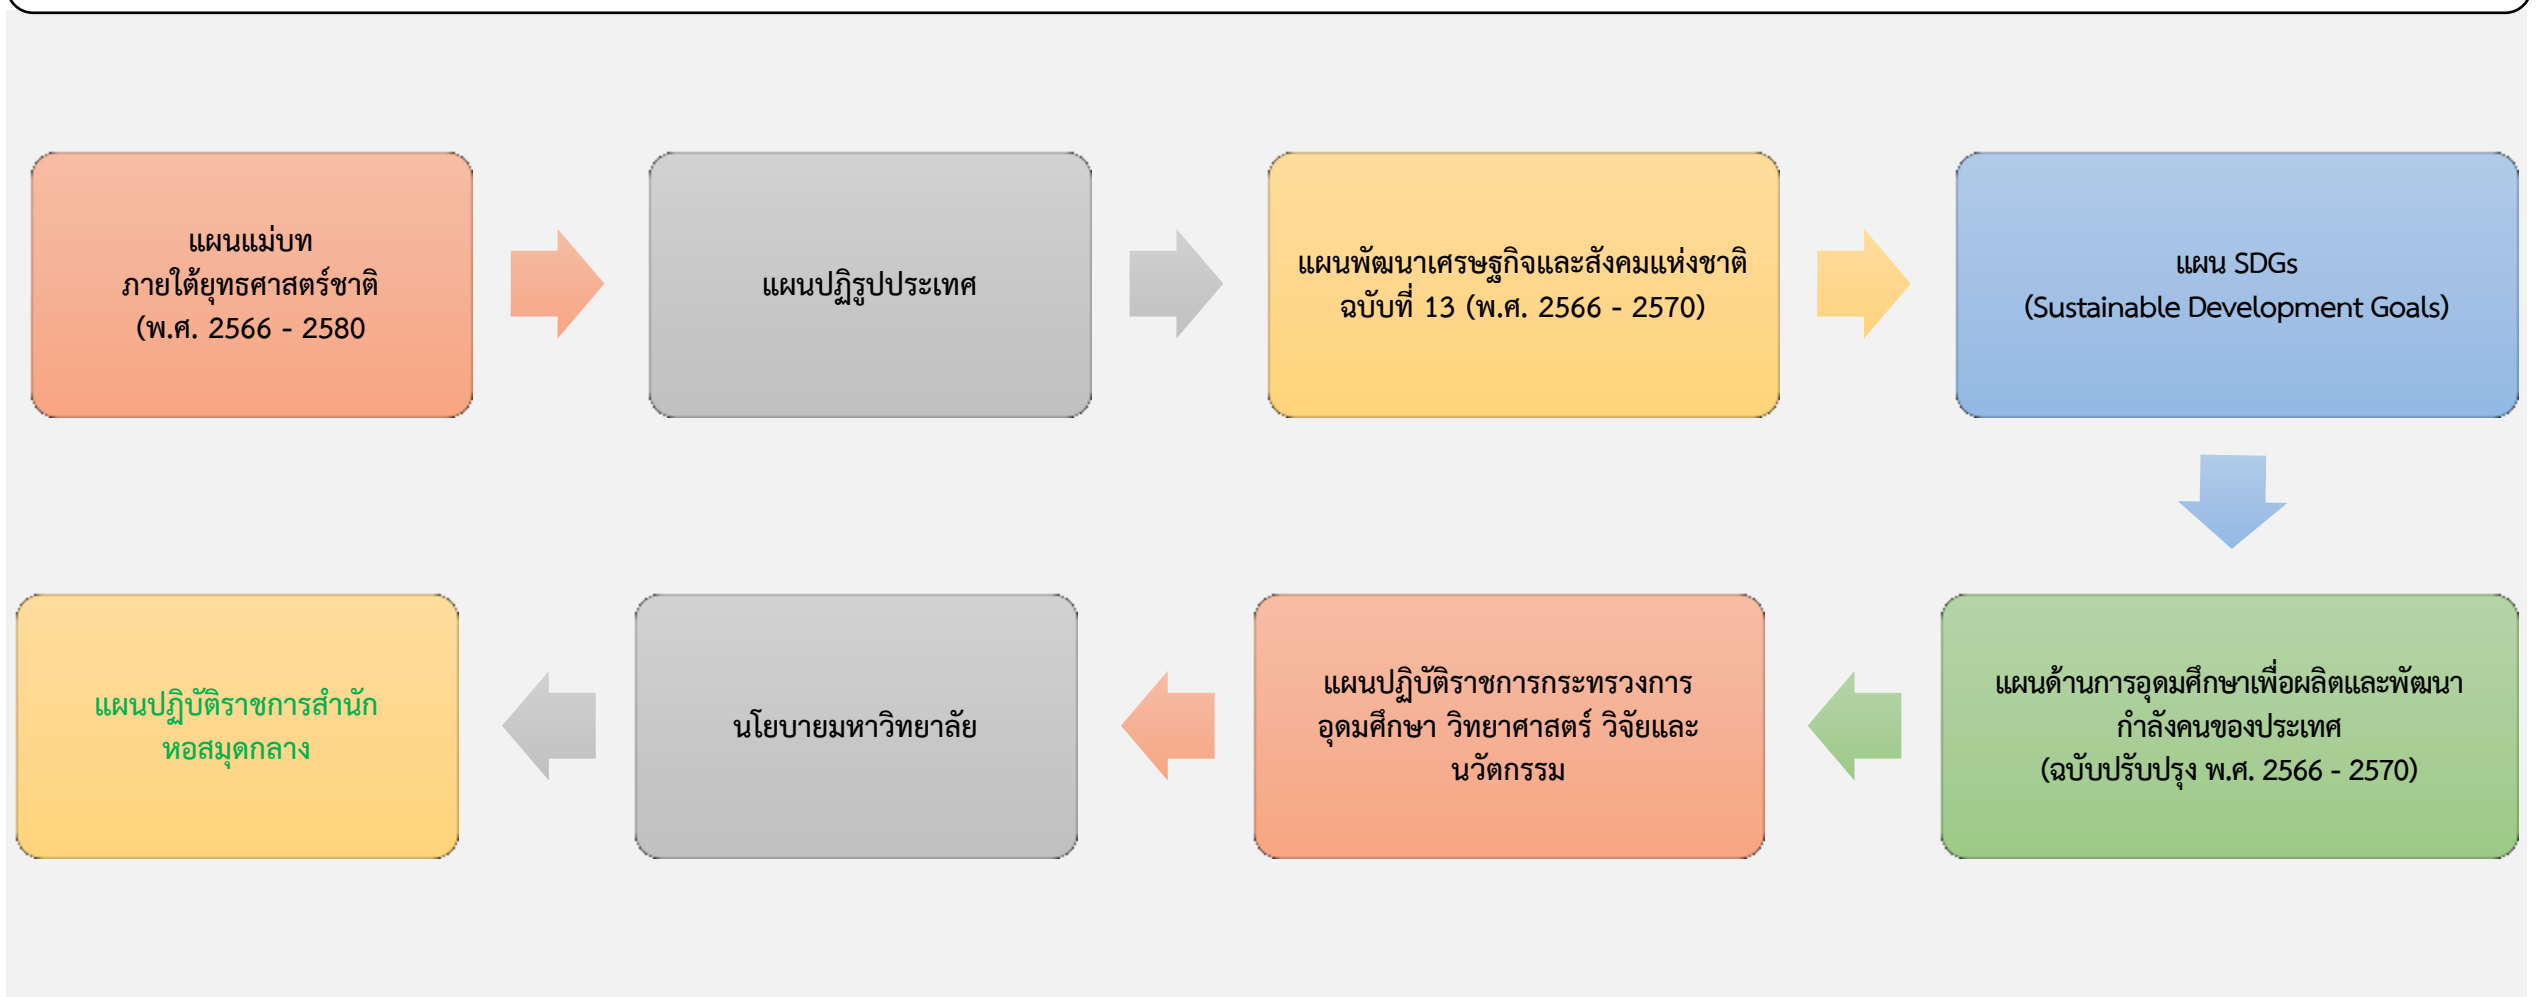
แผนแม่บท
ภายใต้ยุทธศาสตร์ชาติ
(พ.ศ. 2566 - 2580

แผนปฏิรูปประเทศ

แผนพัฒนาเศรษฐกิจและสังคมแห่งชาติ
ฉบับที่ 13 (พ.ศ. 2566 - 2570)

แผน SDGs
(Sustainable Development Goals)

แผนด้านการอุดมศึกษาเพื่อผลิตและพัฒนากำลังคนของประเทศ
(ฉบับปรับปรุง พ.ศ. 2566 - 2570)

แผนปฏิบัติราชการกระทรวงการอุดมศึกษา วิทยาศาสตร์ วิจัยและนวัตกรรม

นโยบายมหาวิทยาลัย

แผนปฏิบัติราชการสำนักหอสมุดกลาง